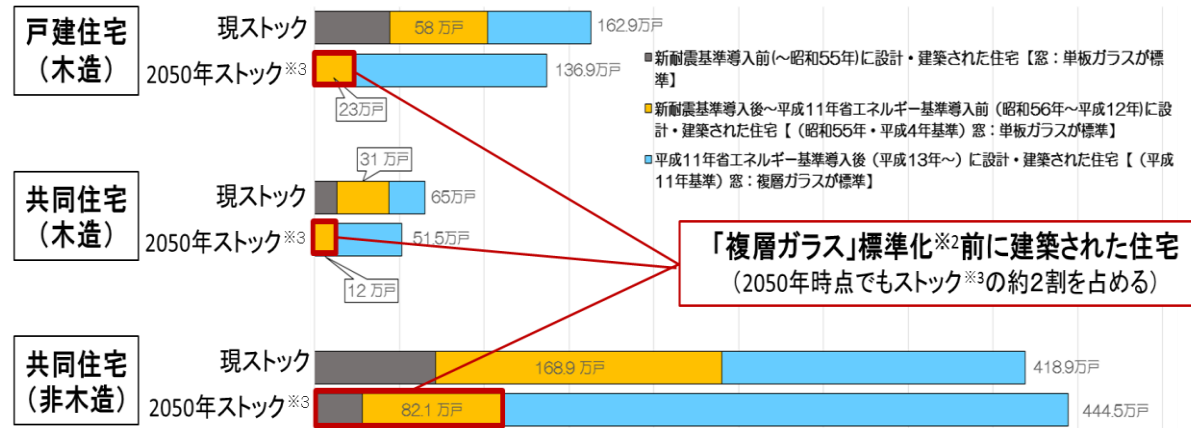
戸建住宅
（木造）

現ストック
58 万戸
162.9万戸

2050年ストック$^{※3}$
136.9万戸
23万戸

■新耐震基準導入前（～昭和55年）に設計・建築された住宅【窓：単板ガラスが標準】

■新耐震基準導入後～平成11年省エネルギー基準導入前（昭和56年～平成12年）に設計・建築された住宅【（昭和55年・平成4年基準）窓：単板ガラスが標準】

■平成11年省エネルギー基準導入後（平成13年～）に設計・建築された住宅【（平成11年基準）窓：複層ガラスが標準】

共同住宅
（木造）

31 万戸
現ストック
65万戸

2050年ストック$^{※3}$
51.5万戸
12 万戸

「複層ガラス」標準化$^{※2}$前に建築された住宅
（2050年時点でもストック$^{※3}$の約2割を占める）

共同住宅
（非木造）

現ストック
168.9 万戸
418.9万戸

2050年ストック$^{※3}$
82.1 万戸
444.5万戸